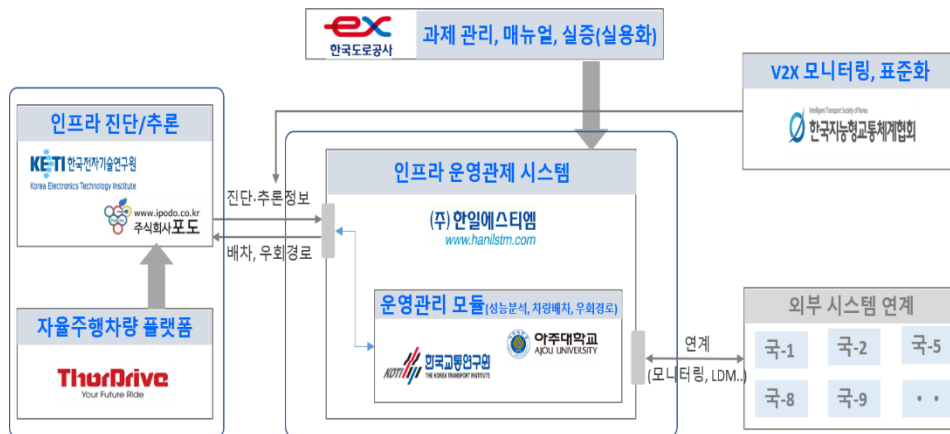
ex
한국도로공사
과제 관리, 매뉴얼, 실증(실용화)

V2X 모니터링, 표준화
Intelligent Transport Society of Korea
한국지능형교통체계협회

인프라 진단/추론
KETI 한국전자기술연구원
Korea Electronics Technology Institute
www.ipodo.co.kr
주식회사 포도

진단·추론정보
배차, 우회경로

인프라 운영관제 시스템
(주) 한일에스티엠
www.hanilstm.com

운영관리 모듈(성능분석, 차량배치, 우회경로)
KOTI 한국교통연구원
THE KOREA TRANSPORT INSTITUTE
아주대학교
AJOU UNIVERSITY

자율주행차량 플랫폼
ThorDrive
Your Future Ride

연계
(모니터링, LDM..)

외부 시스템 연계
국-1
국-2
국-5
국-8
국-9
· ·